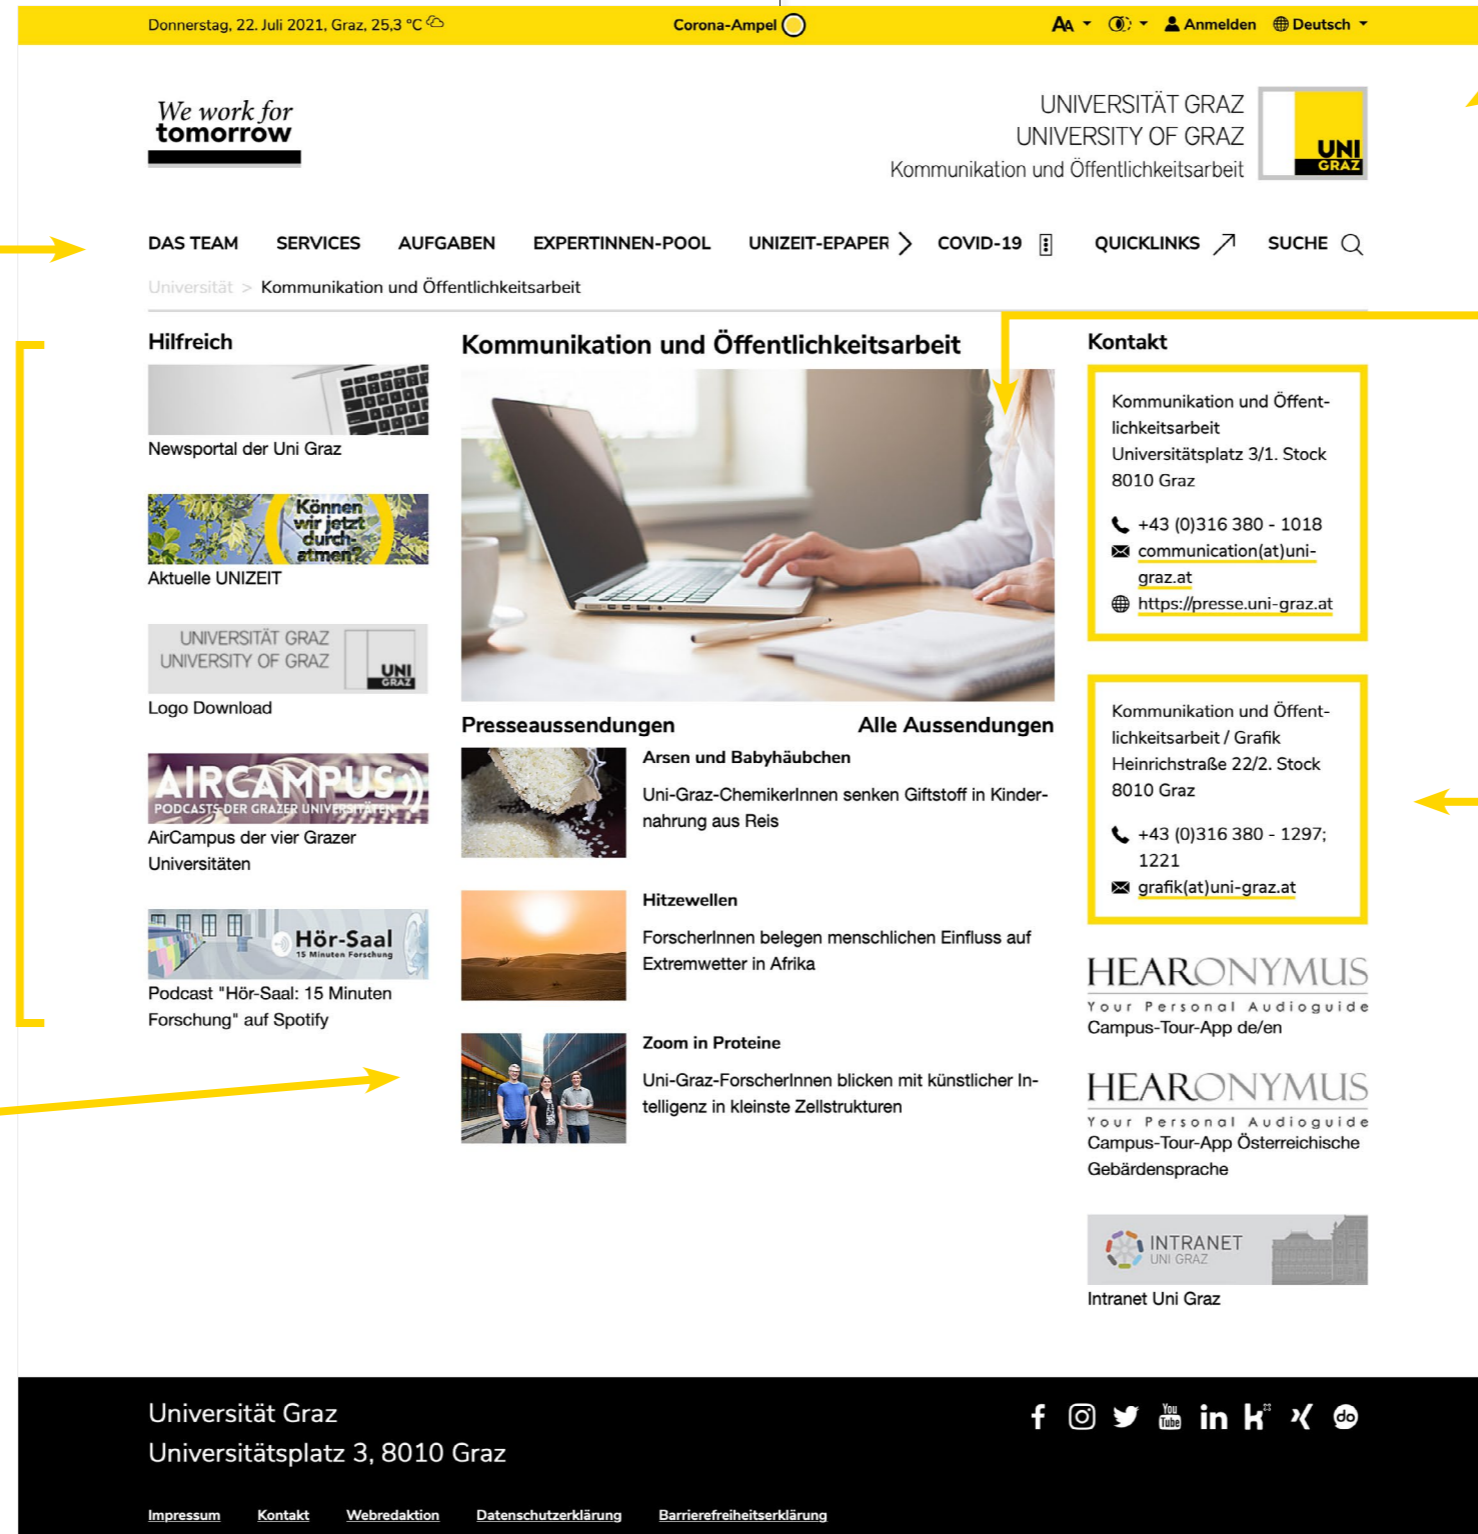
Donnerstag, 22. Juli 2021, Graz, 25,3 °C
Corona-Ampel
AA
Anmelden
Deutsch

We work for tomorrow

UNIVERSITÄT GRAZ
UNIVERSITY OF GRAZ
Kommunikation und Öffentlichkeitsarbeit
UNI GRAZ

DAS TEAM SERVICES AUFGABEN EXPERTINNEN-POOL UNIZEIT-EPAPER COVID-19 QUICKLINKS SUCHE

Universität > Kommunikation und Öffentlichkeitsarbeit

Hilfreich

Newsportal der Uni Graz

Können wir jetzt durchatmen?
Aktuelle UNIZEIT

UNIVERSITÄT GRAZ
UNIVERSITY OF GRAZ
UNI GRAZ
Logo Download

AIRCAMPUS
PODCASTS DER GRAZER UNIVERSITÄTEN
AirCampus der vier Grazer Universitäten

Hör-Saal
15 Minuten Forschung
Podcast "Hör-Saal: 15 Minuten Forschung" auf Spotify

Kommunikation und Öffentlichkeitsarbeit

Presseaussendungen
Alle Aussendungen

Arsen und Babyhäubchen
Uni-Graz-ChemikerInnen senken Giftstoff in Kindernahrung aus Reis

Hitzewellen
ForscherInnen belegen menschlichen Einfluss auf Extremwetter in Afrika

Zoom in Proteine
Uni-Graz-ForscherInnen blicken mit künstlicher Intelligenz in kleinste Zellstrukturen

Kontakt

Kommunikation und Öffentlichkeitsarbeit
Universitätsplatz 3/1. Stock
8010 Graz

+43 (0)316 380 - 1018
communication(at)uni-graz.at
https://presse.uni-graz.at

Kommunikation und Öffentlichkeitsarbeit / Grafik
Heinrichstraße 22/2. Stock
8010 Graz

+43 (0)316 380 - 1297; 1221
grafik(at)uni-graz.at

HEARONYMUS
Your Personal Audioguide
Campus-Tour-App de/en

HEARONYMUS
Your Personal Audioguide
Campus-Tour-App Österreichische Gebärdensprache

INTRANET
UNI GRAZ
Intranet Uni Graz

Universität Graz
Universitätsplatz 3, 8010 Graz

Impressum Kontakt Webredaktion Datenschutzerklärung Barrierefreiheitserklärung